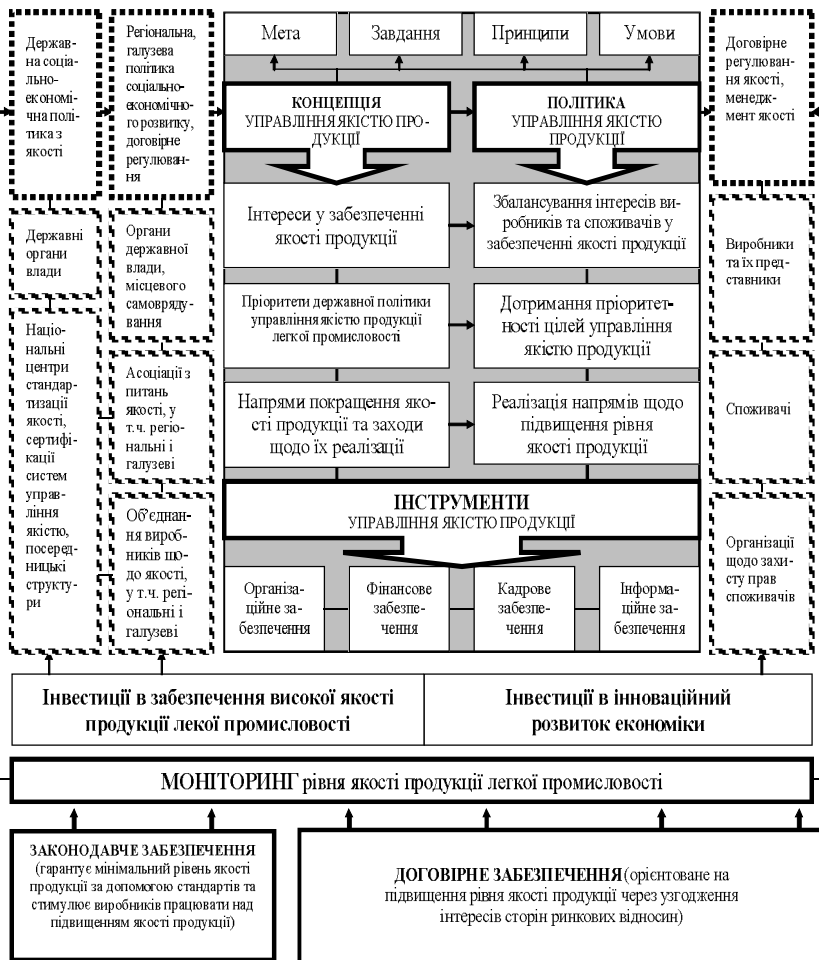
Державна соціально-економічна політика з якості

Регіональна, галузева політика соціально-економічного розвитку, договірне регулювання

Мета

Завдання

Принципи

Умови

Договірне регулювання якості, менеджмент якості

КОНЦЕПЦІЯ УПРАВЛІННЯ ЯКІСТЮ ПРОДУКЦІЇ

ПОЛІТИКА УПРАВЛІННЯ ЯКІСТЮ ПРОДУКЦІЇ

Державні органи влади

Органи державної влади, місцевого самоврядування

Інтереси у забезпеченні якості продукції

Збалансування інтересів виробників та споживачів у забезпеченні якості продукції

Виробники та їх представники

Національні центри стандартизації якості, сертифікації систем управління якістю, посередницькі структури

Пріоритети державної політики управління якістю продукції легкої промисловості

Дотримання пріоритетності цілей управління якістю продукції

Асоціації з питань якості, у т.ч. регіональні і галузеві

Напрями покращення якості продукції та заходи щодо їх реалізації

Реалізація напрямів щодо підвищення рівня якості продукції

Споживачі

Об'єднання виробників щодо якості, у т.ч. регіональні і галузеві

ІНСТРУМЕНТИ УПРАВЛІННЯ ЯКІСТЮ ПРОДУКЦІЇ

Організації щодо захисту прав споживачів

Організаційне забезпечення

Фінансове забезпечення

Кадрове забезпечення

Інформаційне забезпечення

Інвестиції в забезпечення високої якості продукції лекої промисловості

Інвестиції в інноваційний розвиток економіки

МОНІТОРИНГ рівня якості продукції легкої промисловості

ЗАКОНОДАВЧЕ ЗАБЕЗПЕЧЕННЯ (гарантує мінімальний рівень якості продукції за допомогою стандартів та стимулює виробників працювати над підвищенням якості продукції)

ДОГОВІРНЕ ЗАБЕЗПЕЧЕННЯ (орієнтоване на підвищення рівня якості продукції через узгодження інтересів сторін ринкових відносин)